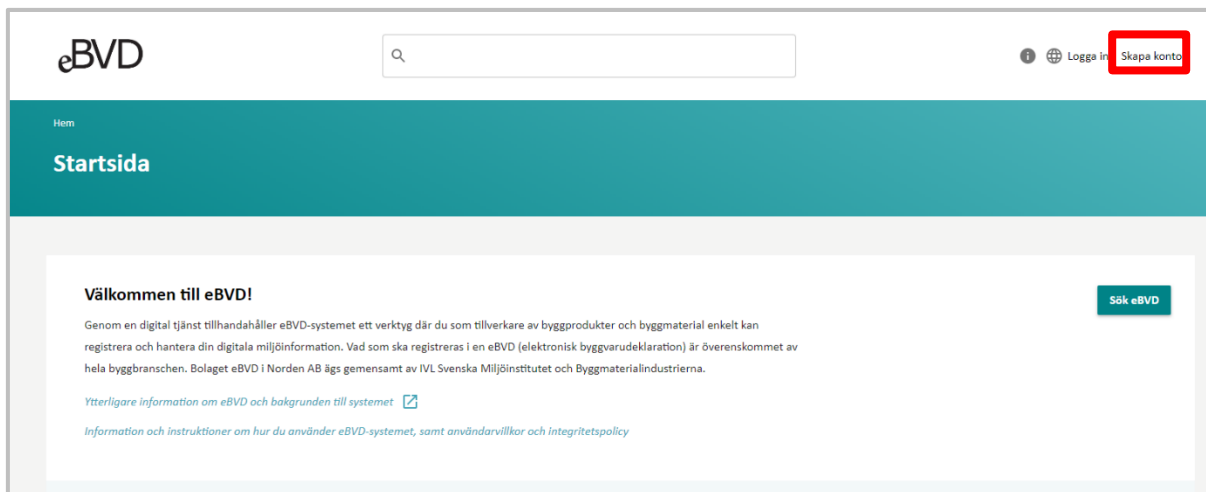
eBVD

Logga in Skapa konto

Hem

Startsida

Välkommen till eBVD!

Sök eBVD

Genom en digital tjänst tillhandahåller eBVD-systemet ett verktyg där du som tillverkare av byggprodukter och byggmaterial enkelt kan registrera och hantera din digitala miljöinformation. Vad som ska registreras i en eBVD (elektronisk byggvarudeklaration) är överenskommet av hela byggbranschen. Bolaget eBVD i Norden AB ägs gemensamt av IVL Svenska Miljöinstitutet och Byggmaterialindustrierna.

Ytterligare information om eBVD och bakgrunden till systemet

Information och instruktioner om hur du använder eBVD-systemet, samt användarvillkor och integritetspolicy